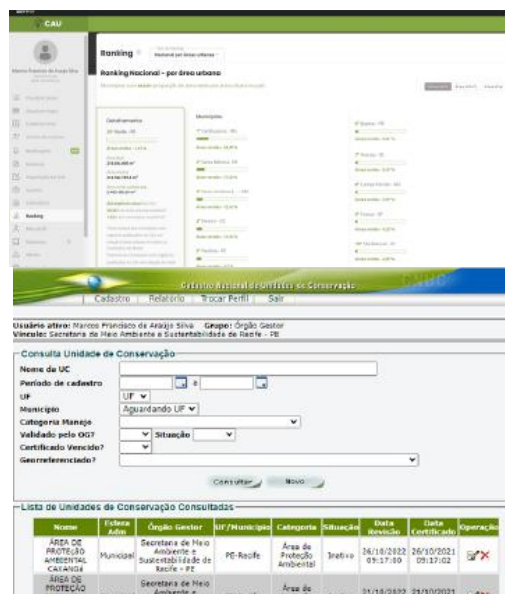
CAU

Ranking

Ranking Nacional - por área urbana

Cadastro Nacional de Unidades de Conservação

Cadastro | Relatório | Trocar Perfil | Sair

Usuário ativo: Marcos Francisco de Araújo Silva Grupo: Órgão Gestor
Vínculo: Secretaria de Meio Ambiente e Sustentabilidade de Recife - PE

Consulta Unidade de Conservação

Nome da UC
Período de cadastro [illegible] à
UF UF
Município Aguardando UF
Categoria Manejo
Validado pelo OG? Situação
Certificado Vencido?
Georreferenciado?

Consultar Novo

Lista de Unidades de Conservação Consultadas

| Nome | Esfera Adm | Órgão Gestor | UF/Município | Categoria | Situação | Data Revisão | Data Certificado | Operação |
|---|---|---|---|---|---|---|---|---|
| ÁREA DE PROTEÇÃO AMBIENTAL CAXANGÁ | Municipal | Secretaria de Meio Ambiente e Sustentabilidade de Recife - PE | PE-Recife | Área de Proteção Ambiental | Inativo | 26/10/2022 09:17:00 | 26/10/2021 09:17:02 | |
| ÁREA DE PROTEÇÃO | | Secretaria de Meio Ambiente | | Área de | | 21/10/2022 | 21/10/2021 | |